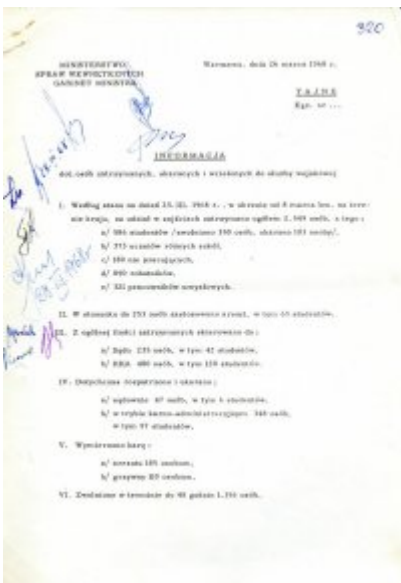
320

MINISTERSTWO SPRAW WEWNĘTRZNYCH GABINET MINISTRA

Warszawa, dnia 26 marca 1968 r.

TAJNE
Egz. nr ...

INFORMACJA

dot. osób zatrzymanych, aresztowanych i wcielonych do służby wojskowej

I. Według stanu na dzień 25.III.1968 r., w okresie od 8 marca br. na terenie kraju, za udział w zajściach zatrzymano ogółem 2.549 osób, z tego:

a/ 564 studentów /uwolniono 390 osób, aresztowano 181 osoby/,

b/ 273 uczniów różnych szkół,

c/ 189 nie pracujących,

d/ 893 robotników,

e/ 331 pracowników umysłowych.

II. W okresie do 253 osób skazanych kolegiach, w tym 65 studentów.

III. Z ogólnej liczby zatrzymanych skierowano do:

a/ Sądu 235 osób, w tym 42 studentów,

b/ KKA 480 osób, w tym 159 studentów.

IV. Dotychczas rozpatrzono i skazano:

a/ wyrokiem 67 osób, w tym 3 studentów,

b/ w trybie karno-administracyjnym 348 osób, w tym 97 studentów.

V. Wymierzono kary:

a/ aresztu 185 osobom,

b/ grzywny 223 osobom.

VI. Zwolniono w terminie do 48 godzin 1.294 osób.

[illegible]

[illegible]

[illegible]